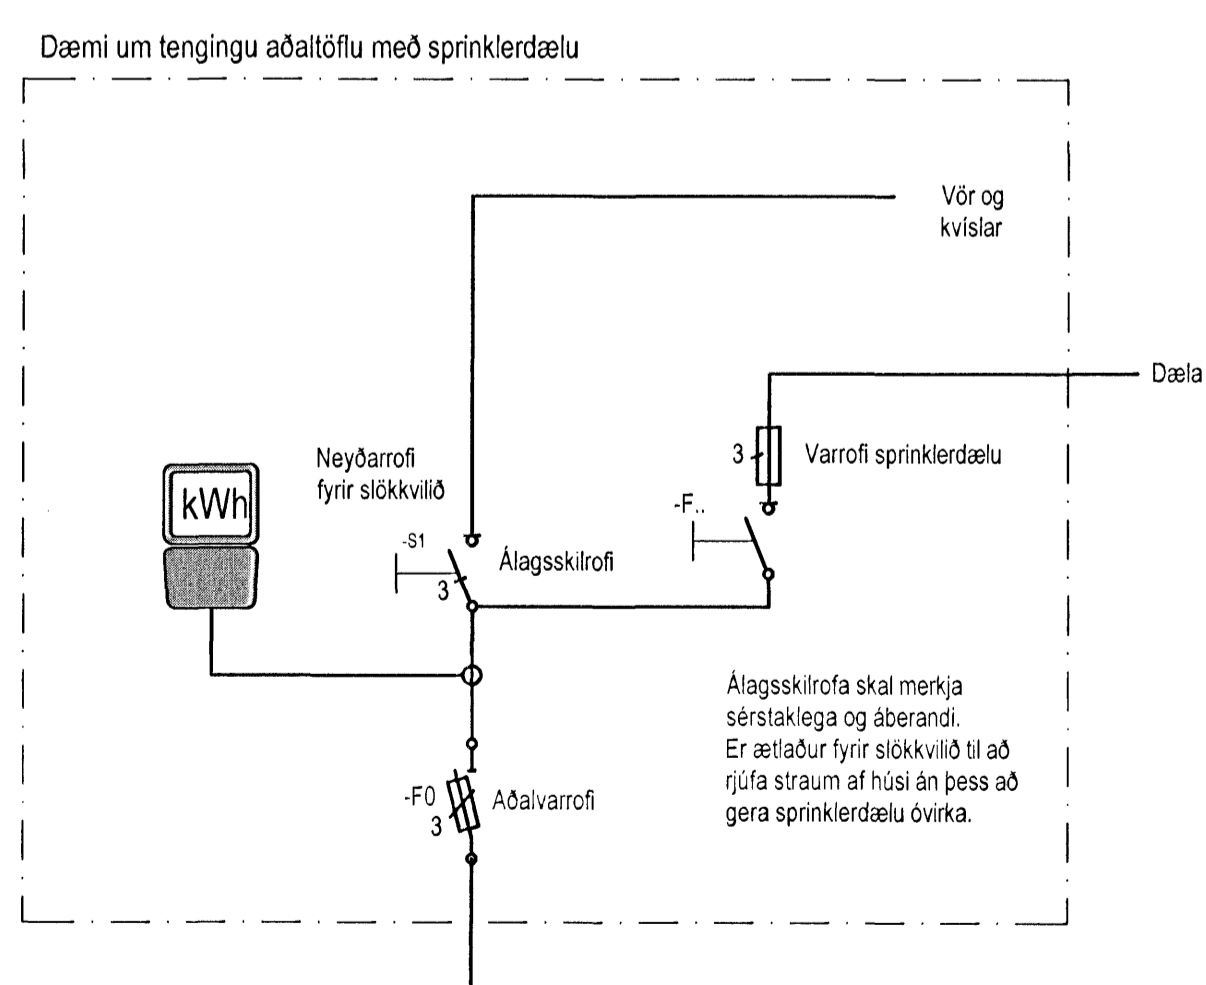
Dæmi um tengingu aðaltöflu með sprinklerdælu

Vör og kvíslar

Dæla

3

Varrofi sprinklerdælu

Neyðarrofi fyrir slökkvilið

kWh

-F..

-S1

Álagsskilrofi

3

Álagsskilrofa skal merkja sérstaklega og áberandi. Er ætlaður fyrir slökkvilið til að rjúfa straum af húsi án þess að gera sprinklerdælu óvirka.

-F0

3

Aðalvarrofi